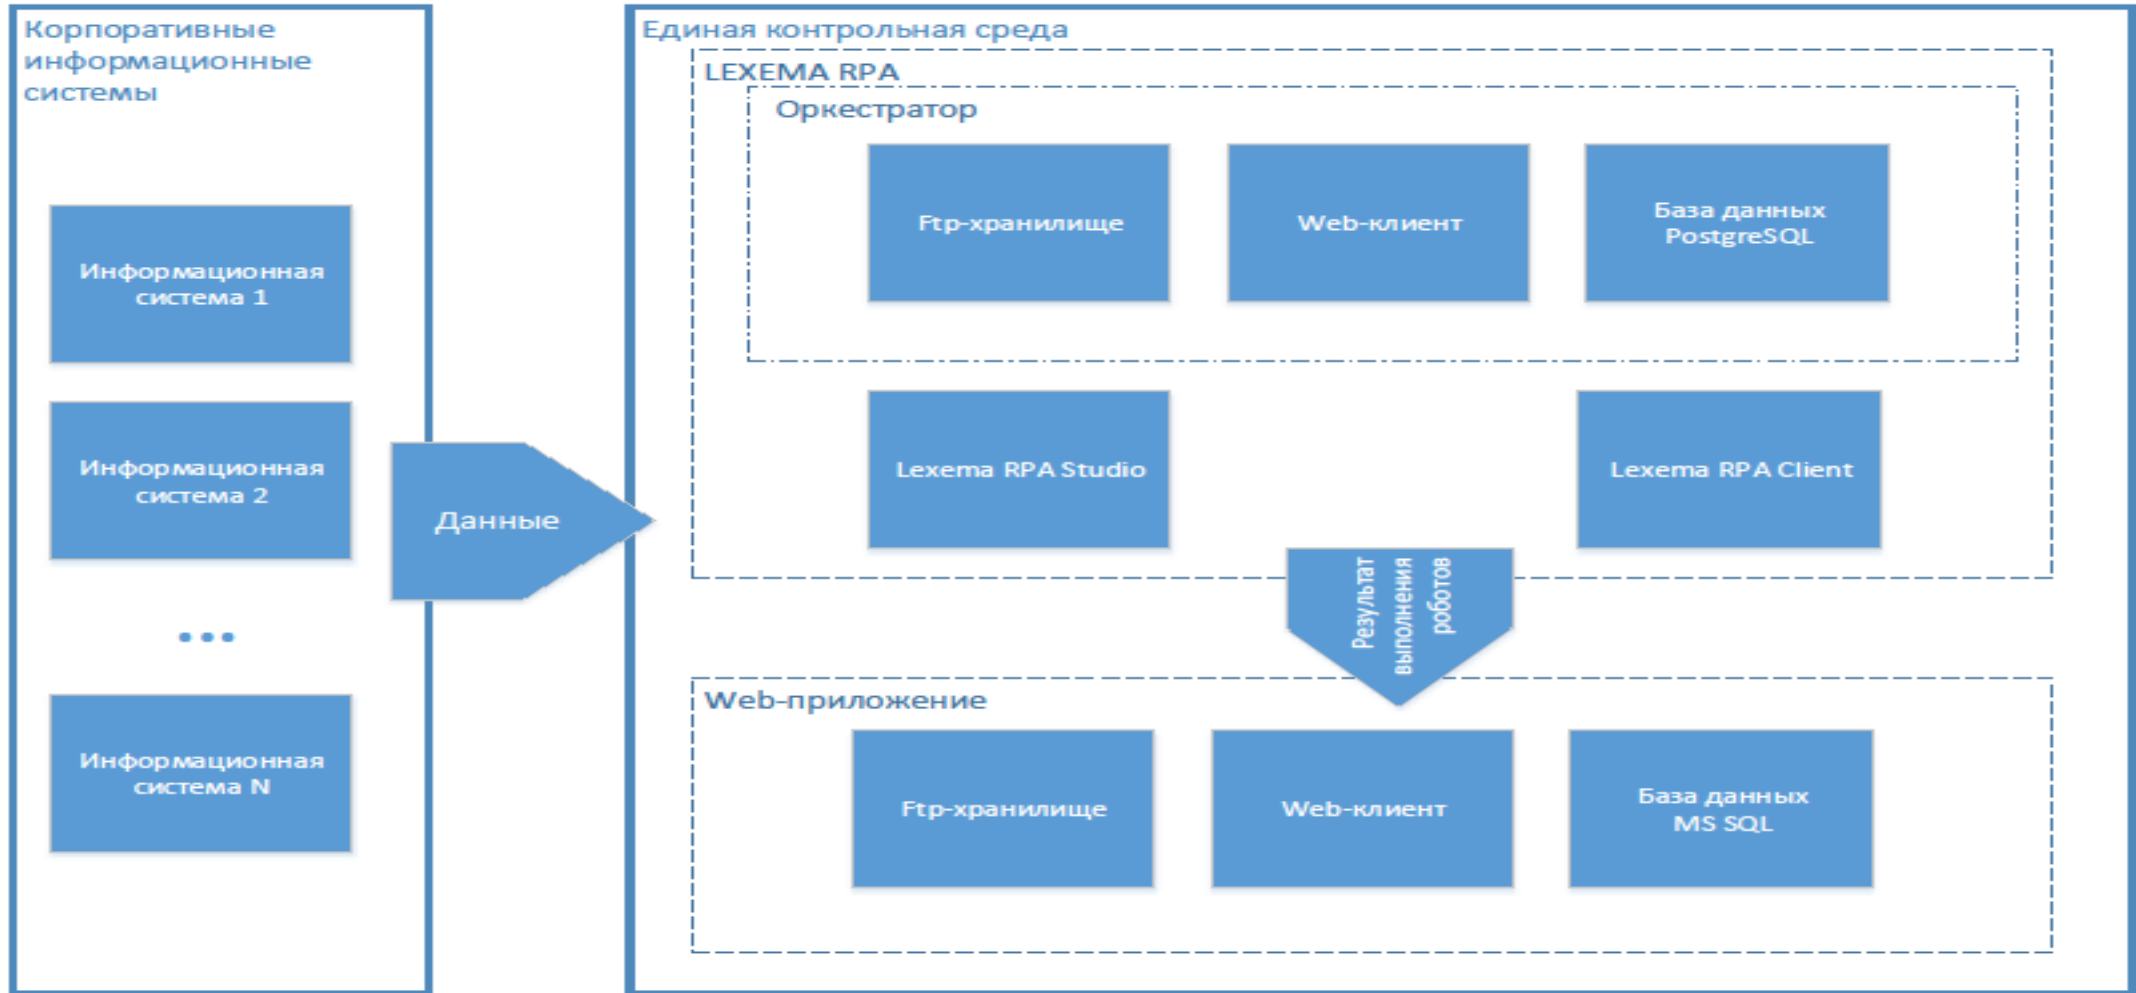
Корпоративные информационные системы

Информационная система 1

Информационная система 2

...

Информационная система N

Данные

Единая контрольная среда

LEXEMA RPA

Оркестратор

Ftp-хранилище

Web-клиент

База данных PostgreSQL

Lexema RPA Studio

Lexema RPA Client

Результат выполнения роботов

Web-приложение

Ftp-хранилище

Web-клиент

База данных MS SQL